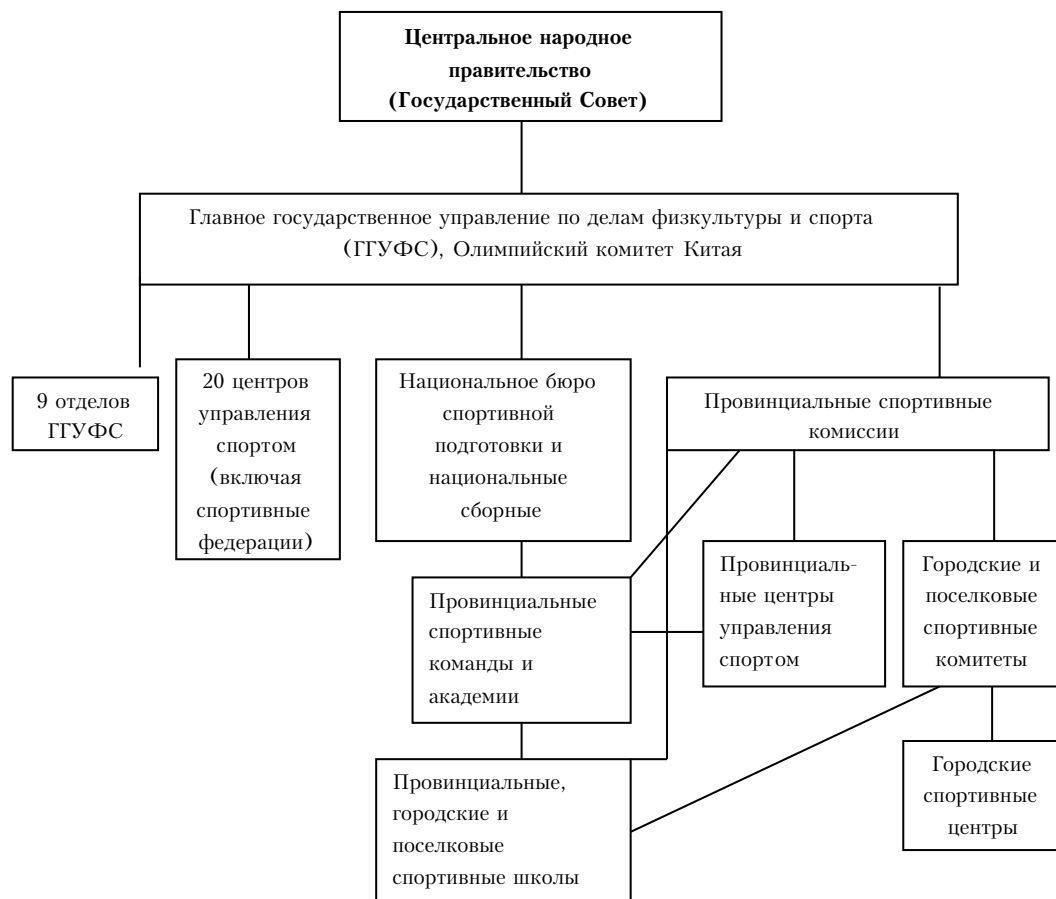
Центральное народное правительство (Государственный Совет)

Главное государственное управление по делам физкультуры и спорта (ГГУФС), Олимпийский комитет Китая

9 отделов ГГУФС

20 центров управления спортом (включая спортивные федерации)

Национальное бюро спортивной подготовки и национальные сборные

Провинциальные спортивные комиссии

Провинциальные спортивные команды и академии

Провинциальные центры управления спортом

Городские и поселковые спортивные комитеты

Провинциальные, городские и поселковые спортивные школы

Городские спортивные центры